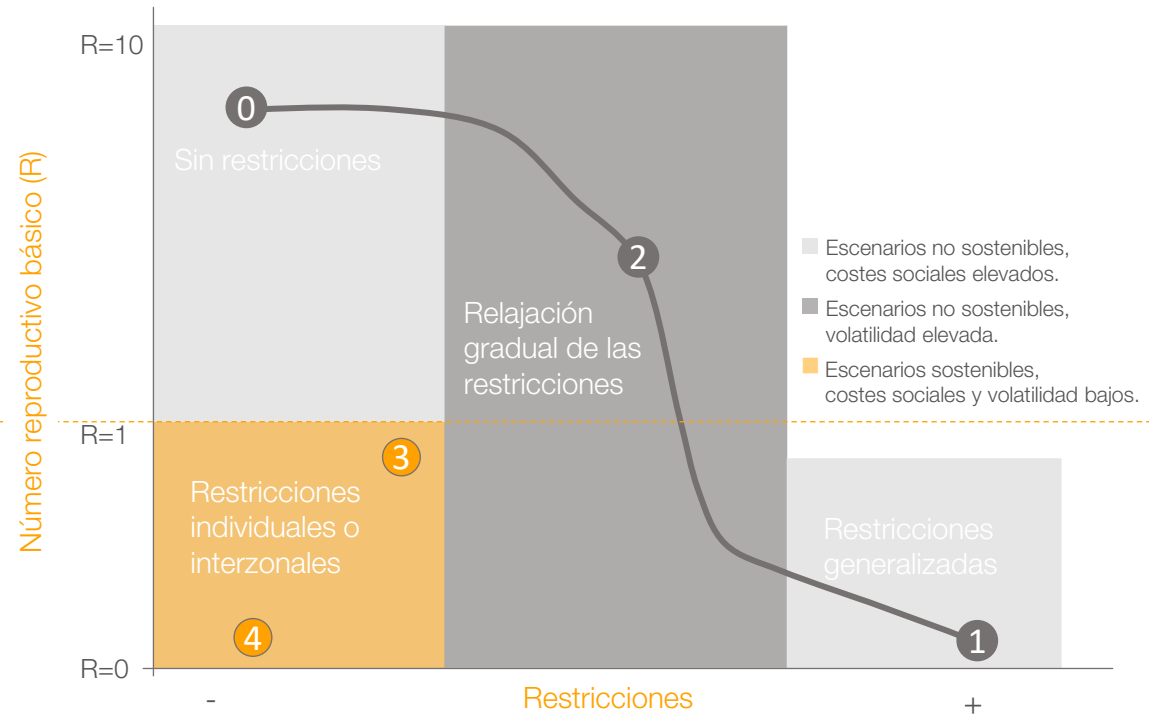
R=10

R=1

R=0

Número reproductivo básico (R)

0

Sin restricciones

Relajación gradual de las restricciones

2

Escenarios no sostenibles, costes sociales elevados.

Escenarios no sostenibles, volatilidad elevada.

Escenarios sostenibles, costes sociales y volatilidad bajos.

3

Restricciones individuales o interzonales

4

Restricciones generalizadas

1

-

Restricciones

+